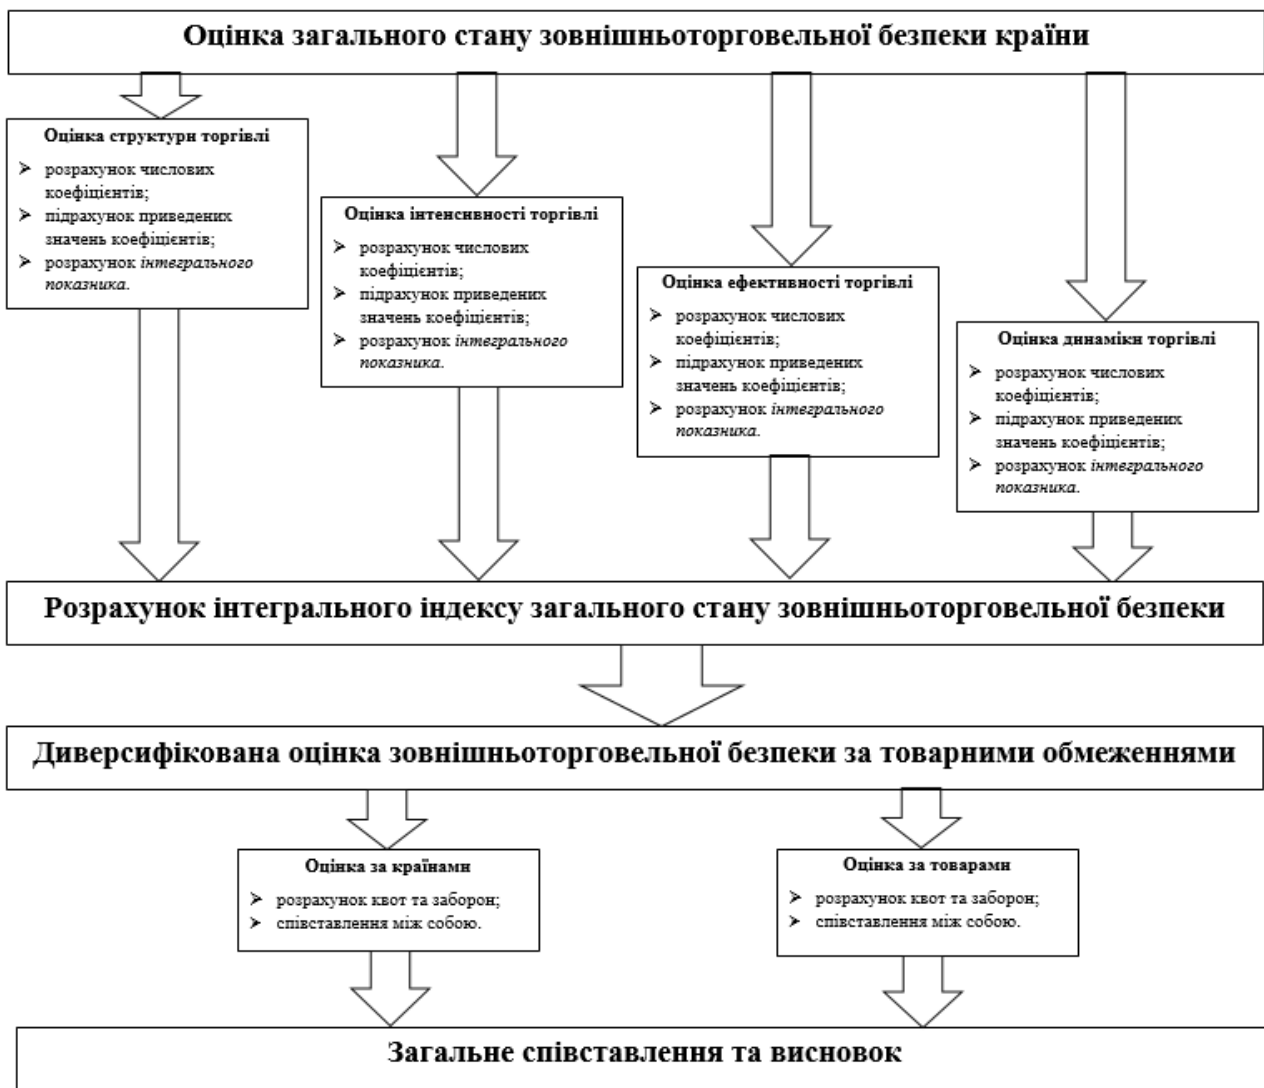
Оцінка загального стану зовнішньоторговельної безпеки країни

Оцінка структури торгівлі
➢ розрахунок числових коефіцієнтів;
➢ підрахунок приведених значень коефіцієнтів;
➢ розрахунок *інтегрального показника*.

Оцінка інтенсивності торгівлі
➢ розрахунок числових коефіцієнтів;
➢ підрахунок приведених значень коефіцієнтів;
➢ розрахунок *інтегрального показника*.

Оцінка ефективності торгівлі
➢ розрахунок числових коефіцієнтів;
➢ підрахунок приведених значень коефіцієнтів;
➢ розрахунок *інтегрального показника*.

Оцінка динаміки торгівлі
➢ розрахунок числових коефіцієнтів;
➢ підрахунок приведених значень коефіцієнтів;
➢ розрахунок *інтегрального показника*.

Розрахунок інтегрального індексу загального стану зовнішньоторговельної безпеки

Диверсифікована оцінка зовнішньоторговельної безпеки за товарними обмеженнями

Оцінка за країнами
➢ розрахунок квот та заборон;
➢ співставлення між собою.

Оцінка за товарами
➢ розрахунок квот та заборон;
➢ співставлення між собою.

Загальне співставлення та висновок